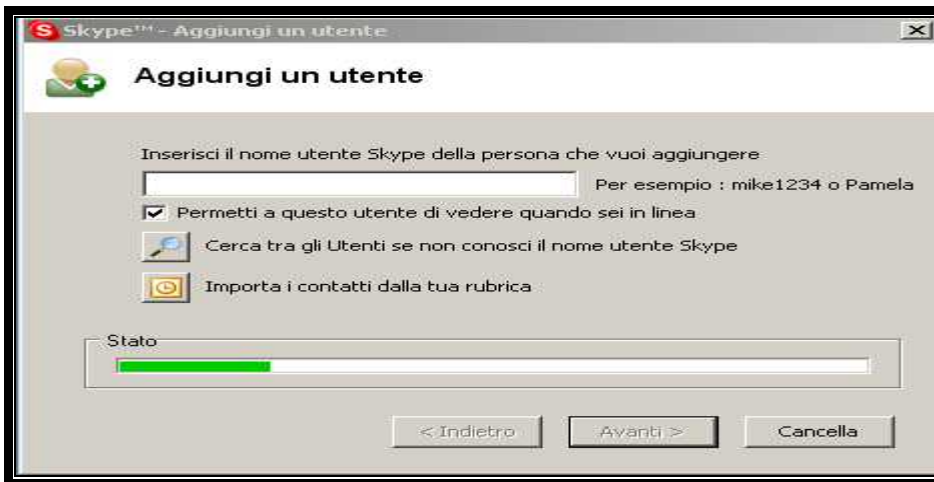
Skype™ - Aggiungi un utente

Aggiungi un utente

Inserisci il nome utente Skype della persona che vuoi aggiungere

Per esempio : mike1234 o Pamela

Permetti a questo utente di vedere quando sei in linea

Cerca tra gli Utenti se non conosci il nome utente Skype

Importa i contatti dalla tua rubrica

Stato

< Indietro

Avanti >

Cancella